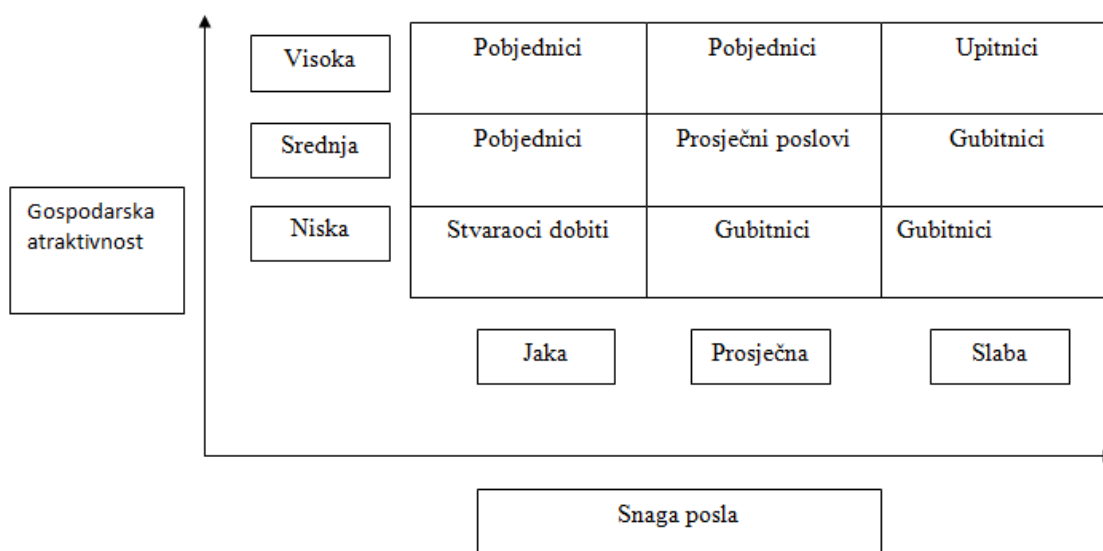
Gospodarska atraktivnost

| | Jaka | Prosječna | Slaba |
|---|---|---|---|
| Visoka | Pobjednici | Pobjednici | Upitnici |
| Srednja | Pobjednici | Prosječni poslovi | Gubitnici |
| Niska | Stvaraoci dobiti | Gubitnici | Gubitnici |

Snaga posla